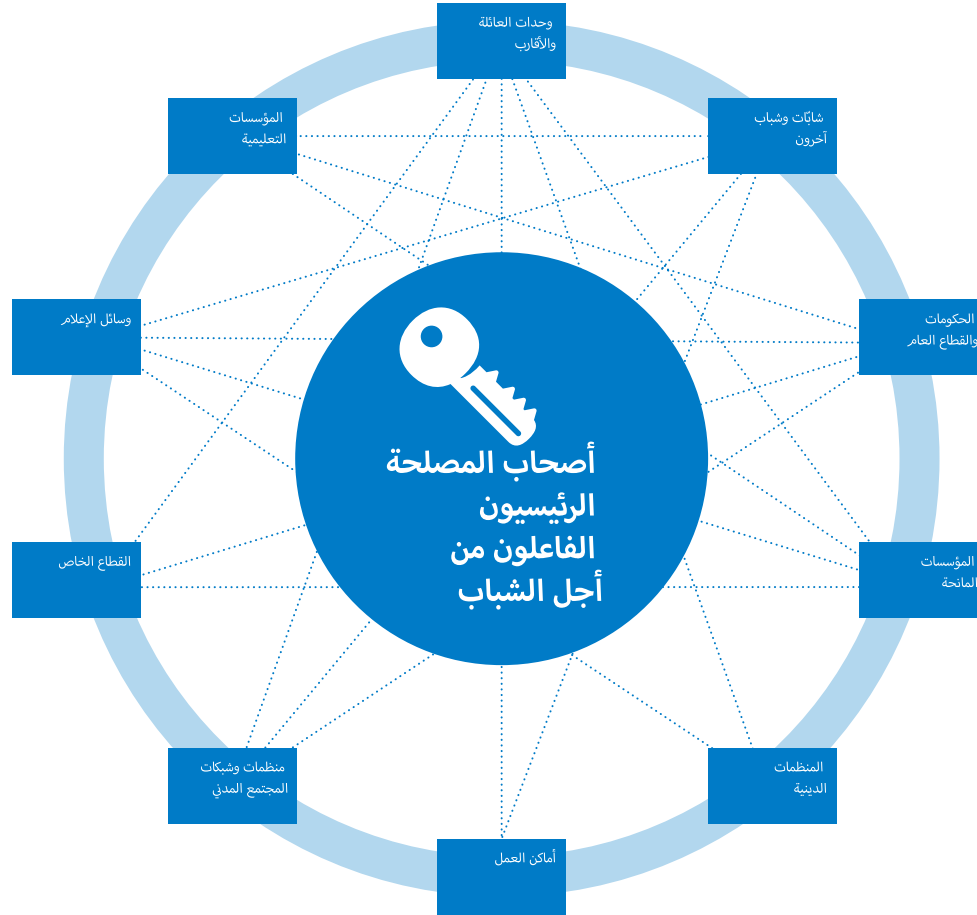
وحدات العائلة والأقارب

شابّات وشباب آخرون

الحكومات والقطاع العام

المؤسسات المانحة

المنظمات الدينية

أماكن العمل

منظمات وشبكات المجتمع المدني

القطاع الخاص

وسائل الإعلام

المؤسسات التعليمية

أصحاب المصلحة الرئيسيون الفاعلون من أجل الشباب